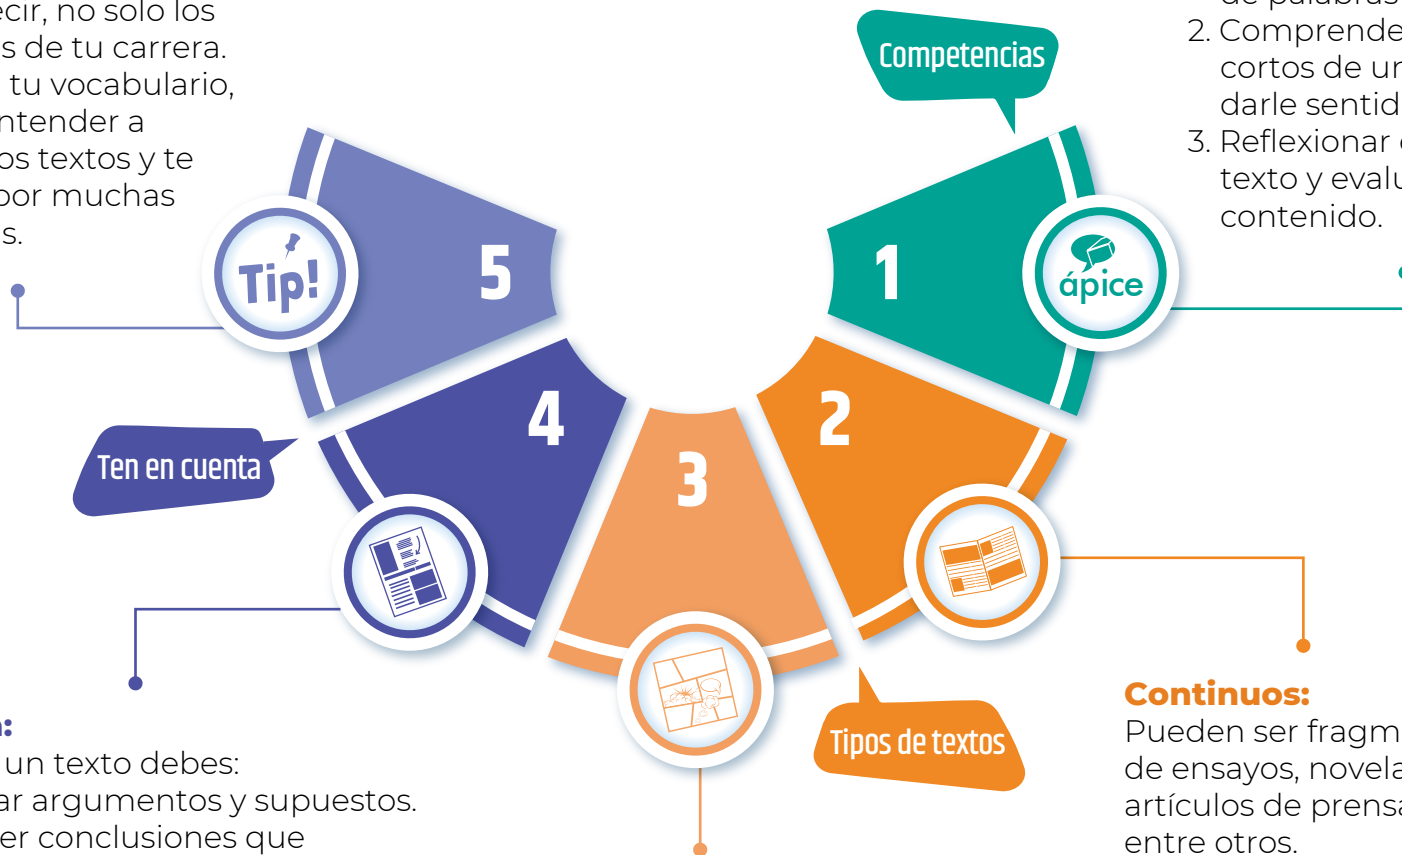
ecir, no solo los
s de tu carrera.
tu vocabulario,
ntender a
os textos y te
por muchas
s.

Competencias

2. Comprende
cortos de ur
darle sentid
3. Reflexionar
texto y evalu
contenido.

5
Tip!

1
ápice

4

2

3

Ten en cuenta

Tipos de textos

Continuos:
Pueden ser fragm
de ensayos, novela
artículos de prensa
entre otros.

:
un texto debes:
ar argumentos y supuestos.
er conclusiones que